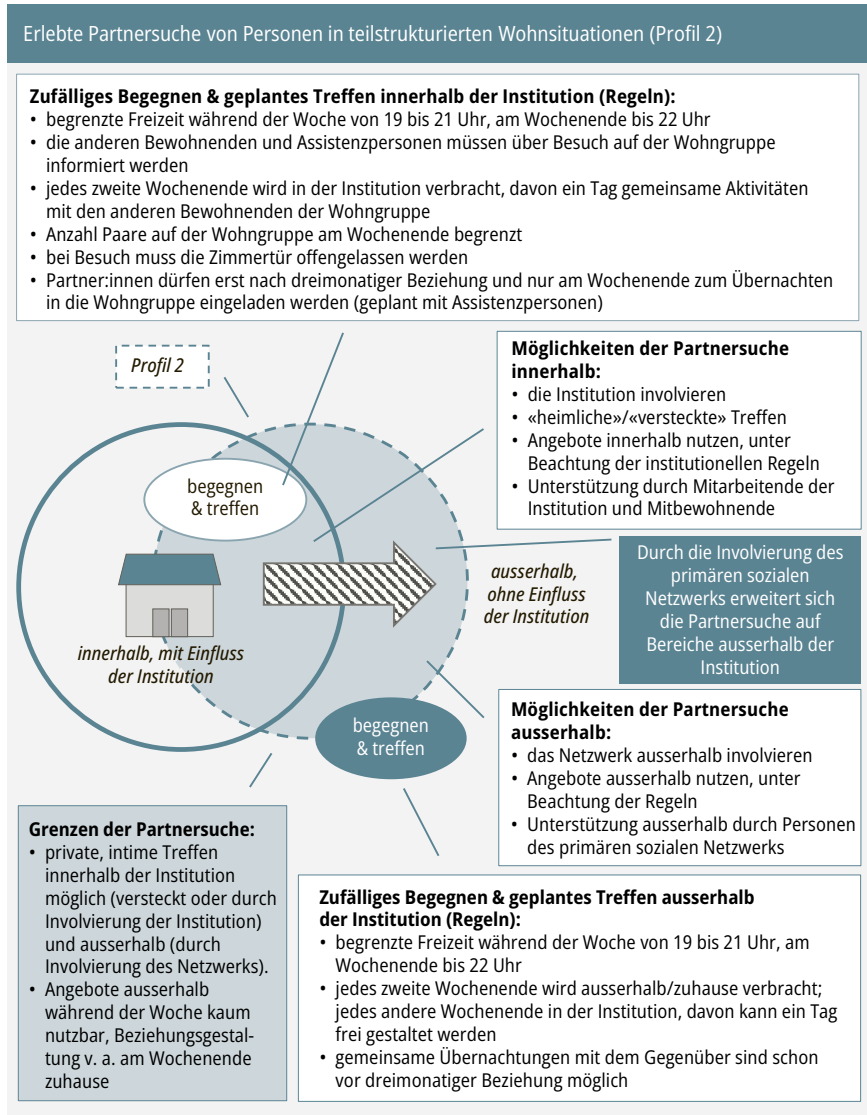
Erlebte Partnersuche von Personen in teilstrukturierten Wohnsituationen (Profil 2)

**Zufälliges Begegnen & geplantes Treffen innerhalb der Institution (Regeln):**
- begrenzte Freizeit während der Woche von 19 bis 21 Uhr, am Wochenende bis 22 Uhr
- die anderen Bewohnenden und Assistenzpersonen müssen über Besuch auf der Wohngruppe informiert werden
- jedes zweite Wochenende wird in der Institution verbracht, davon ein Tag gemeinsame Aktivitäten mit den anderen Bewohnenden der Wohngruppe
- Anzahl Paare auf der Wohngruppe am Wochenende begrenzt
- bei Besuch muss die Zimmertür offengelassen werden
- Partner:innen dürfen erst nach dreimonatiger Beziehung und nur am Wochenende zum Übernachten in die Wohngruppe eingeladen werden (geplant mit Assistenzpersonen)

Profil 2

begegnen & treffen

innerhalb, mit Einfluss der Institution

ausserhalb, ohne Einfluss der Institution

begegnen & treffen

**Möglichkeiten der Partnersuche innerhalb:**
- die Institution involvieren
- «heimliche»/«versteckte» Treffen
- Angebote innerhalb nutzen, unter Beachtung der institutionellen Regeln
- Unterstützung durch Mitarbeitende der Institution und Mitbewohnende

Durch die Involvierung des primären sozialen Netzwerks erweitert sich die Partnersuche auf Bereiche ausserhalb der Institution

**Möglichkeiten der Partnersuche ausserhalb:**
- das Netzwerk ausserhalb involvieren
- Angebote ausserhalb nutzen, unter Beachtung der Regeln
- Unterstützung ausserhalb durch Personen des primären sozialen Netzwerks

**Grenzen der Partnersuche:**
- private, intime Treffen innerhalb der Institution möglich (versteckt oder durch Involvierung der Institution) und ausserhalb (durch Involvierung des Netzwerks).
- Angebote ausserhalb während der Woche kaum nutzbar, Beziehungsgestaltung v. a. am Wochenende zuhause

**Zufälliges Begegnen & geplantes Treffen ausserhalb der Institution (Regeln):**
- begrenzte Freizeit während der Woche von 19 bis 21 Uhr, am Wochenende bis 22 Uhr
- jedes zweite Wochenende wird ausserhalb/zuhause verbracht; jedes andere Wochenende in der Institution, davon kann ein Tag frei gestaltet werden
- gemeinsame Übernachtungen mit dem Gegenüber sind schon vor dreimonatiger Beziehung möglich